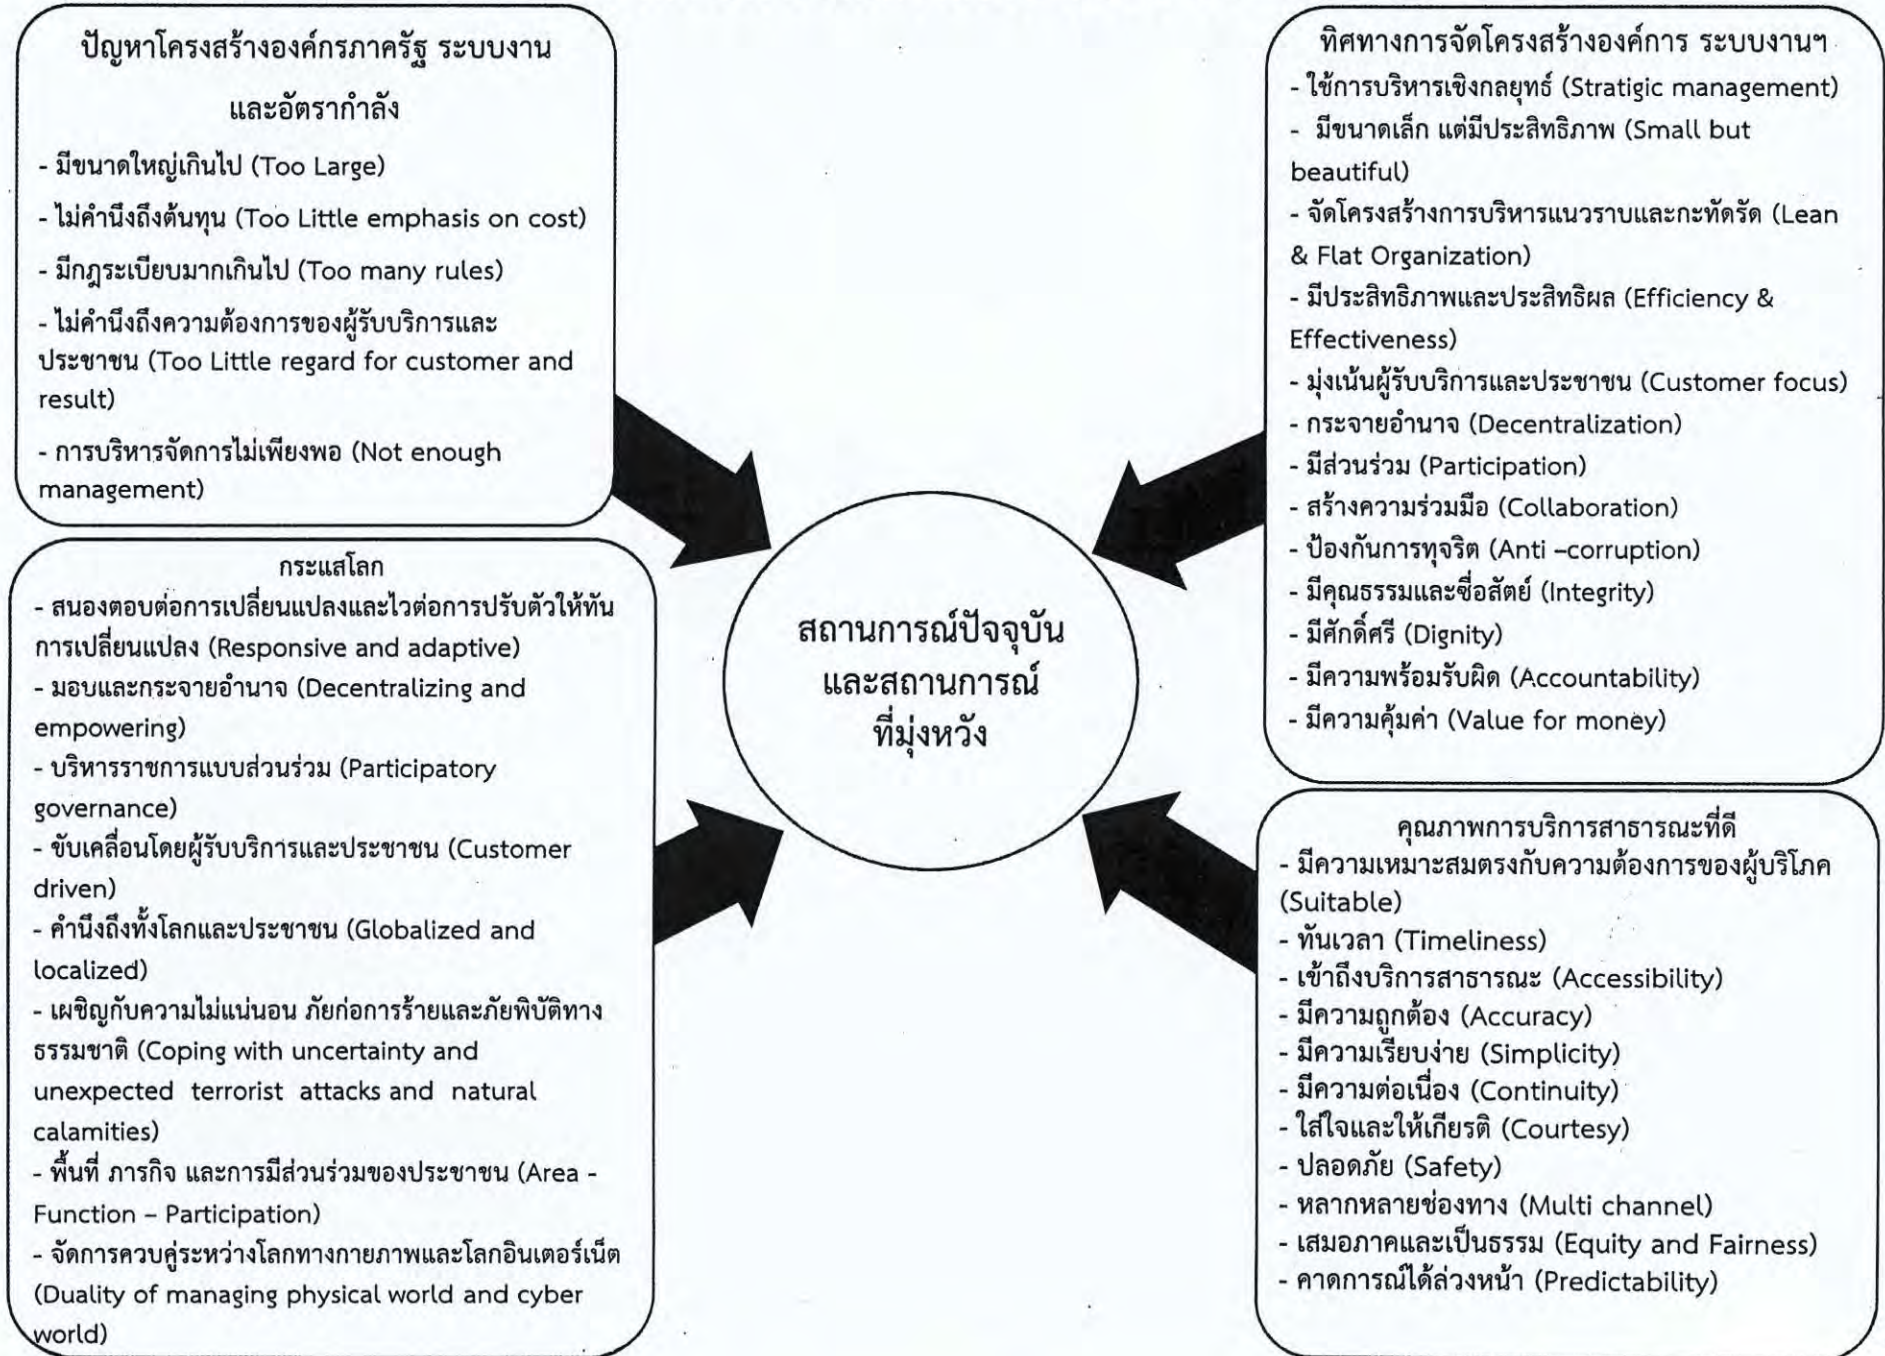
ปัญหาโครงสร้างองค์กรภาครัฐ ระบบงาน และอัตรากำลัง
- มีขนาดใหญ่เกินไป (Too Large)
- ไม่คำนึงถึงต้นทุน (Too Little emphasis on cost)
- มีกฎระเบียบมากเกินไป (Too many rules)
- ไม่คำนึงถึงความต้องการของผู้รับบริการและประชาชน (Too Little regard for customer and result)
- การบริหารจัดการไม่เพียงพอ (Not enough management)

กระแสโลก
- สนองตอบต่อการเปลี่ยนแปลงและไวต่อการปรับตัวให้ทันการเปลี่ยนแปลง (Responsive and adaptive)
- มอบและกระจายอำนาจ (Decentralizing and empowering)
- บริหารราชการแบบส่วนร่วม (Participatory governance)
- ขับเคลื่อนโดยผู้รับบริการและประชาชน (Customer driven)
- คำนึงถึงทั้งโลกและประชาชน (Globalized and localized)
- เผชิญกับความไม่แน่นอน ภัยก่อการร้ายและภัยพิบัติทางธรรมชาติ (Coping with uncertainty and unexpected terrorist attacks and natural calamities)
- พื้นที่ ภารกิจ และการมีส่วนร่วมของประชาชน (Area - Function – Participation)
- จัดการควบคู่ระหว่างโลกทางกายภาพและโลกอินเตอร์เน็ต (Duality of managing physical world and cyber world)

สถานการณ์ปัจจุบัน และสถานการณ์ ที่มุ่งหวัง

ทิศทางการจัดโครงสร้างองค์การ ระบบงานฯ
- ใช้การบริหารเชิงกลยุทธ์ (Stratigic management)
- มีขนาดเล็ก แต่มีประสิทธิภาพ (Small but beautiful)
- จัดโครงสร้างการบริหารแนวราบและกะทัดรัด (Lean & Flat Organization)
- มีประสิทธิภาพและประสิทธิผล (Efficiency & Effectiveness)
- มุ่งเน้นผู้รับบริการและประชาชน (Customer focus)
- กระจายอำนาจ (Decentralization)
- มีส่วนร่วม (Participation)
- สร้างความร่วมมือ (Collaboration)
- ป้องกันการทุจริต (Anti –corruption)
- มีคุณธรรมและซื่อสัตย์ (Integrity)
- มีศักดิ์ศรี (Dignity)
- มีความพร้อมรับผิด (Accountability)
- มีความคุ้มค่า (Value for money)

คุณภาพการบริการสาธารณะที่ดี
- มีความเหมาะสมตรงกับความต้องการของผู้บริโภค (Suitable)
- ทันเวลา (Timeliness)
- เข้าถึงบริการสาธารณะ (Accessibility)
- มีความถูกต้อง (Accuracy)
- มีความเรียบง่าย (Simplicity)
- มีความต่อเนื่อง (Continuity)
- ใส่ใจและให้เกียรติ (Courtesy)
- ปลอดภัย (Safety)
- หลากหลายช่องทาง (Multi channel)
- เสมอภาคและเป็นธรรม (Equity and Fairness)
- คาดการณ์ได้ล่วงหน้า (Predictability)